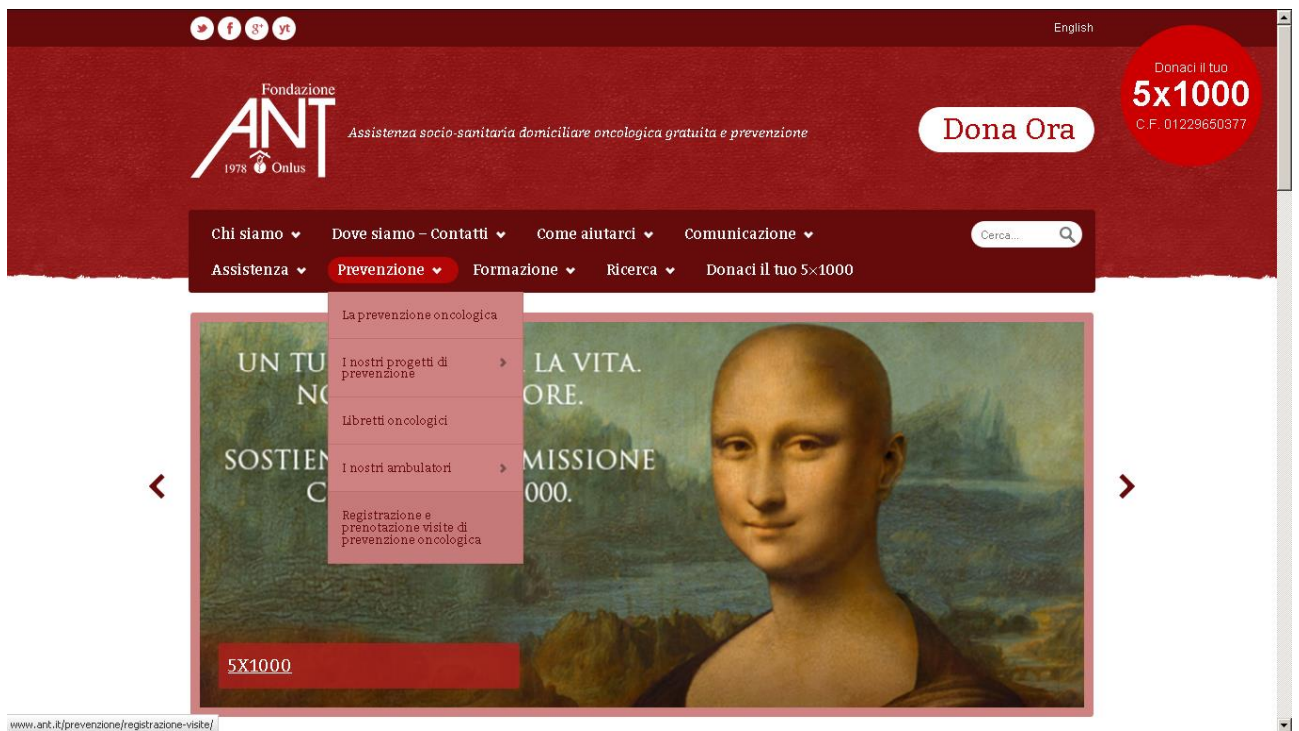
English

Donaci il tuo
5x1000
C.F. 01229650377

Fondazione
ANT
1978 Onlus

Assistenza socio-sanitaria domiciliare oncologica gratuita e prevenzione

Dona Ora

Chi siamo Dove siamo – Contatti Come aiutarci Comunicazione

Cerca...

Assistenza Prevenzione Formazione Ricerca Donaci il tuo 5×1000

La prevenzione oncologica

I nostri progetti di prevenzione

Libretti oncologici

I nostri ambulatori

Registrazione e prenotazione visite di prevenzione oncologica

UN TU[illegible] LA VITA.
N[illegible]ORE.

SOSTIEN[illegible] MISSIONE
C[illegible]000.

5X1000

www.ant.it/prevenzione/registrazione-visite/